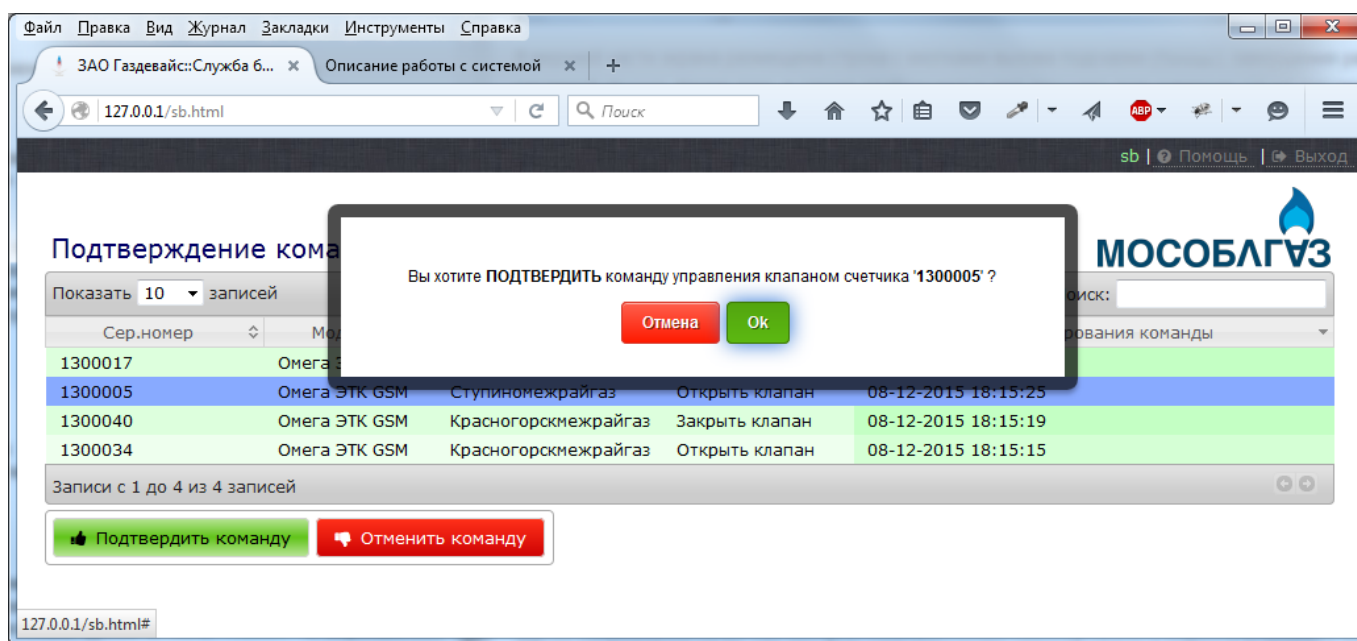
Файл Правка Вид Журнал Закладки Инструменты Справка

ЗАО Газдевайс::Служба б... ×
Описание работы с системой ×
+

127.0.0.1/sb.html

Поиск

ABP

sb | Помощь | Выход

Подтверждение кома

МОСОБЛГАЗ

Показать 10 записей

оиск:

| Сер.номер | Мо | | | рования команды |
|---|---|---|---|---|
| 1300017 | Омега Э | | | |
| 1300005 | Омега ЭТК GSM | Ступиномежрайгаз | Открыть клапан | 08-12-2015 18:15:25 |
| 1300040 | Омега ЭТК GSM | Красногорскмежрайгаз | Закрыть клапан | 08-12-2015 18:15:19 |
| 1300034 | Омега ЭТК GSM | Красногорскмежрайгаз | Открыть клапан | 08-12-2015 18:15:15 |

Записи с 1 до 4 из 4 записей

Подтвердить команду
Отменить команду

Вы хотите **ПОДТВЕРДИТЬ** команду управления клапаном счетчика '**1300005**' ?

Отмена
Ok

127.0.0.1/sb.html#